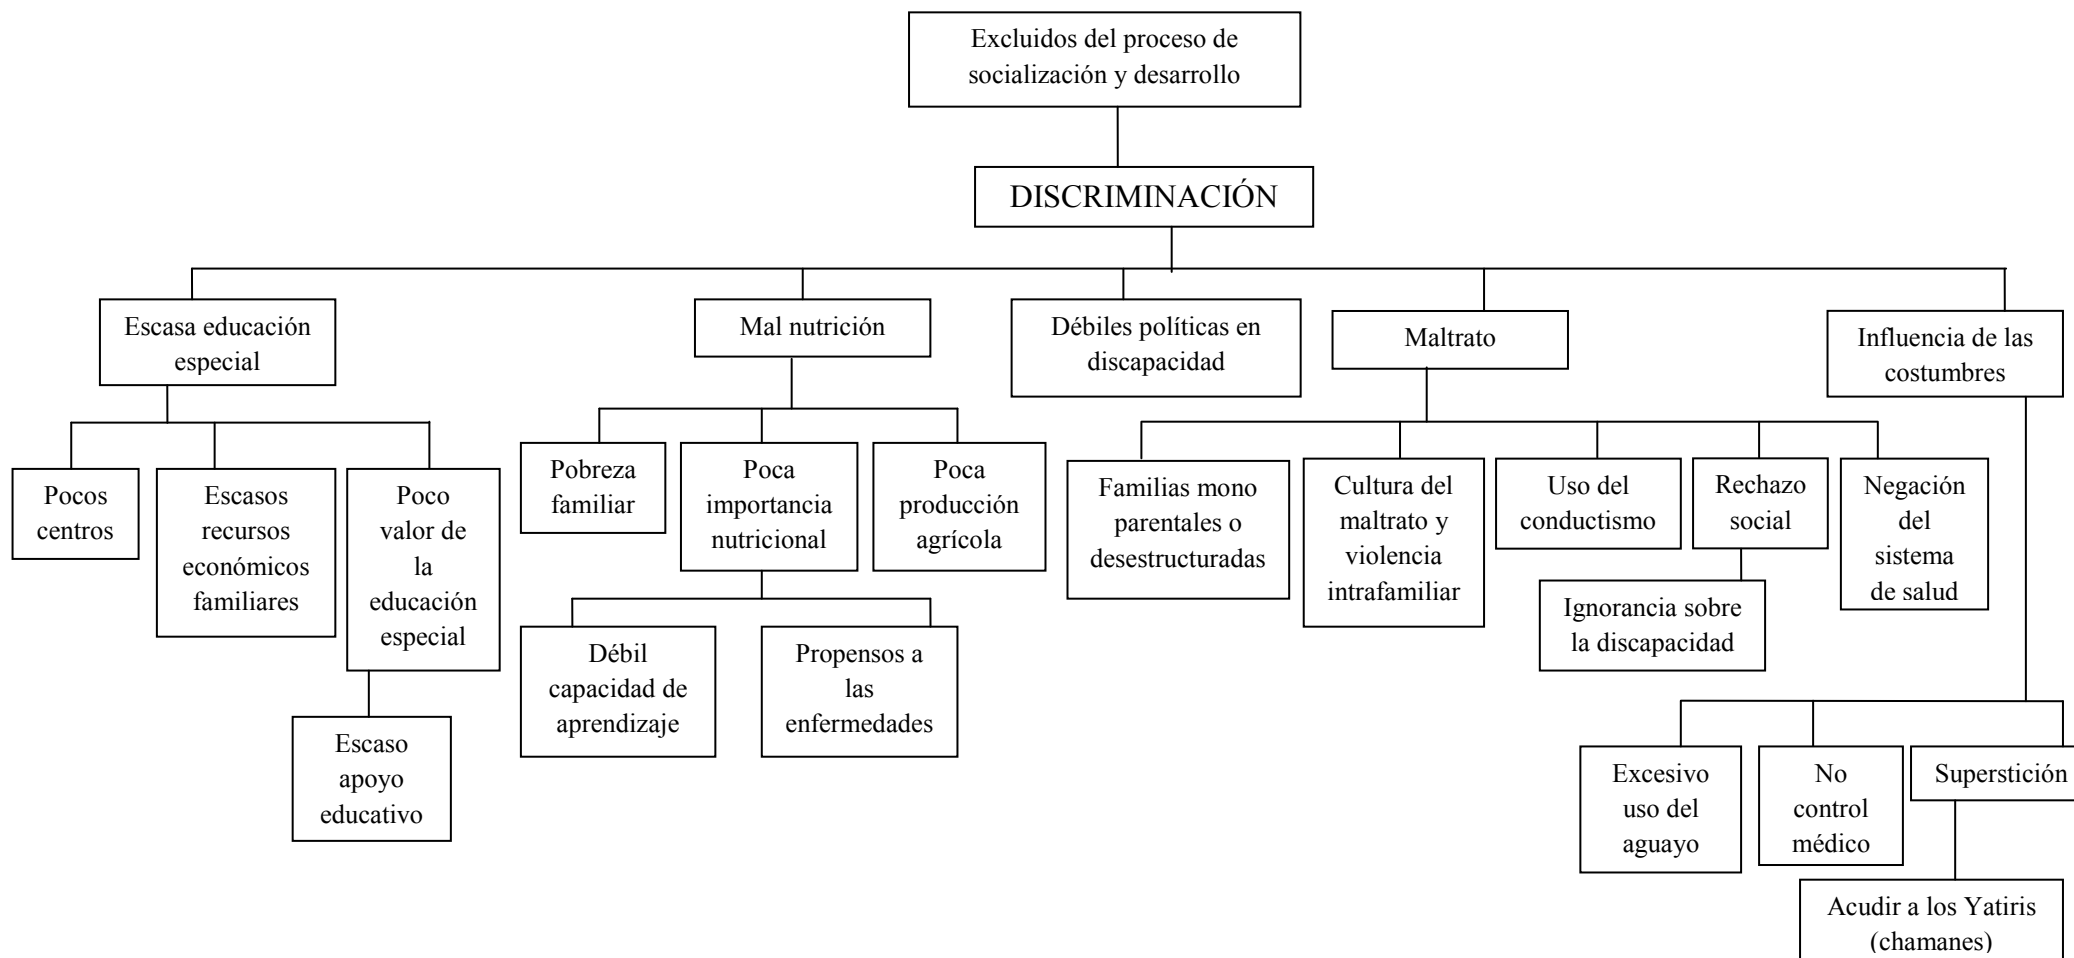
Excluidos del proceso de socialización y desarrollo

DISCRIMINACIÓN

Escasa educación especial

Pocos centros

Escasos recursos económicos familiares

Poco valor de la educación especial

Escaso apoyo educativo

Mal nutrición

Pobreza familiar

Poca importancia nutricional

Poca producción agrícola

Débil capacidad de aprendizaje

Propensos a las enfermedades

Débiles políticas en discapacidad

Maltrato

Familias mono parentales o desestructuradas

Cultura del maltrato y violencia intrafamiliar

Uso del conductismo

Rechazo social

Ignorancia sobre la discapacidad

Negación del sistema de salud

Influencia de las costumbres

Excesivo uso del aguayo

No control médico

Superstición

Acudir a los Yatiris (chamanes)